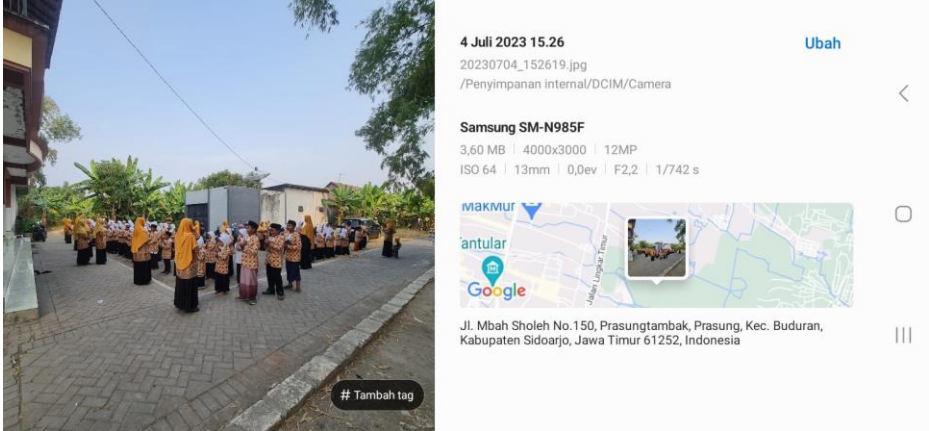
# Tambah tag

4 Juli 2023 15.26

Ubah

20230704_152619.jpg
/Penyimpanan internal/DCIM/Camera

Samsung SM-N985F

3,60 MB | 4000x3000 | 12MP
ISO 64 | 13mm | 0,0ev | F2,2 | 1/742 s

Makmur
antular
Jalan Lingkar Timur
Google

Jl. Mbah Sholeh No.150, Prasungtambak, Prasung, Kec. Buduran, Kabupaten Sidoarjo, Jawa Timur 61252, Indonesia